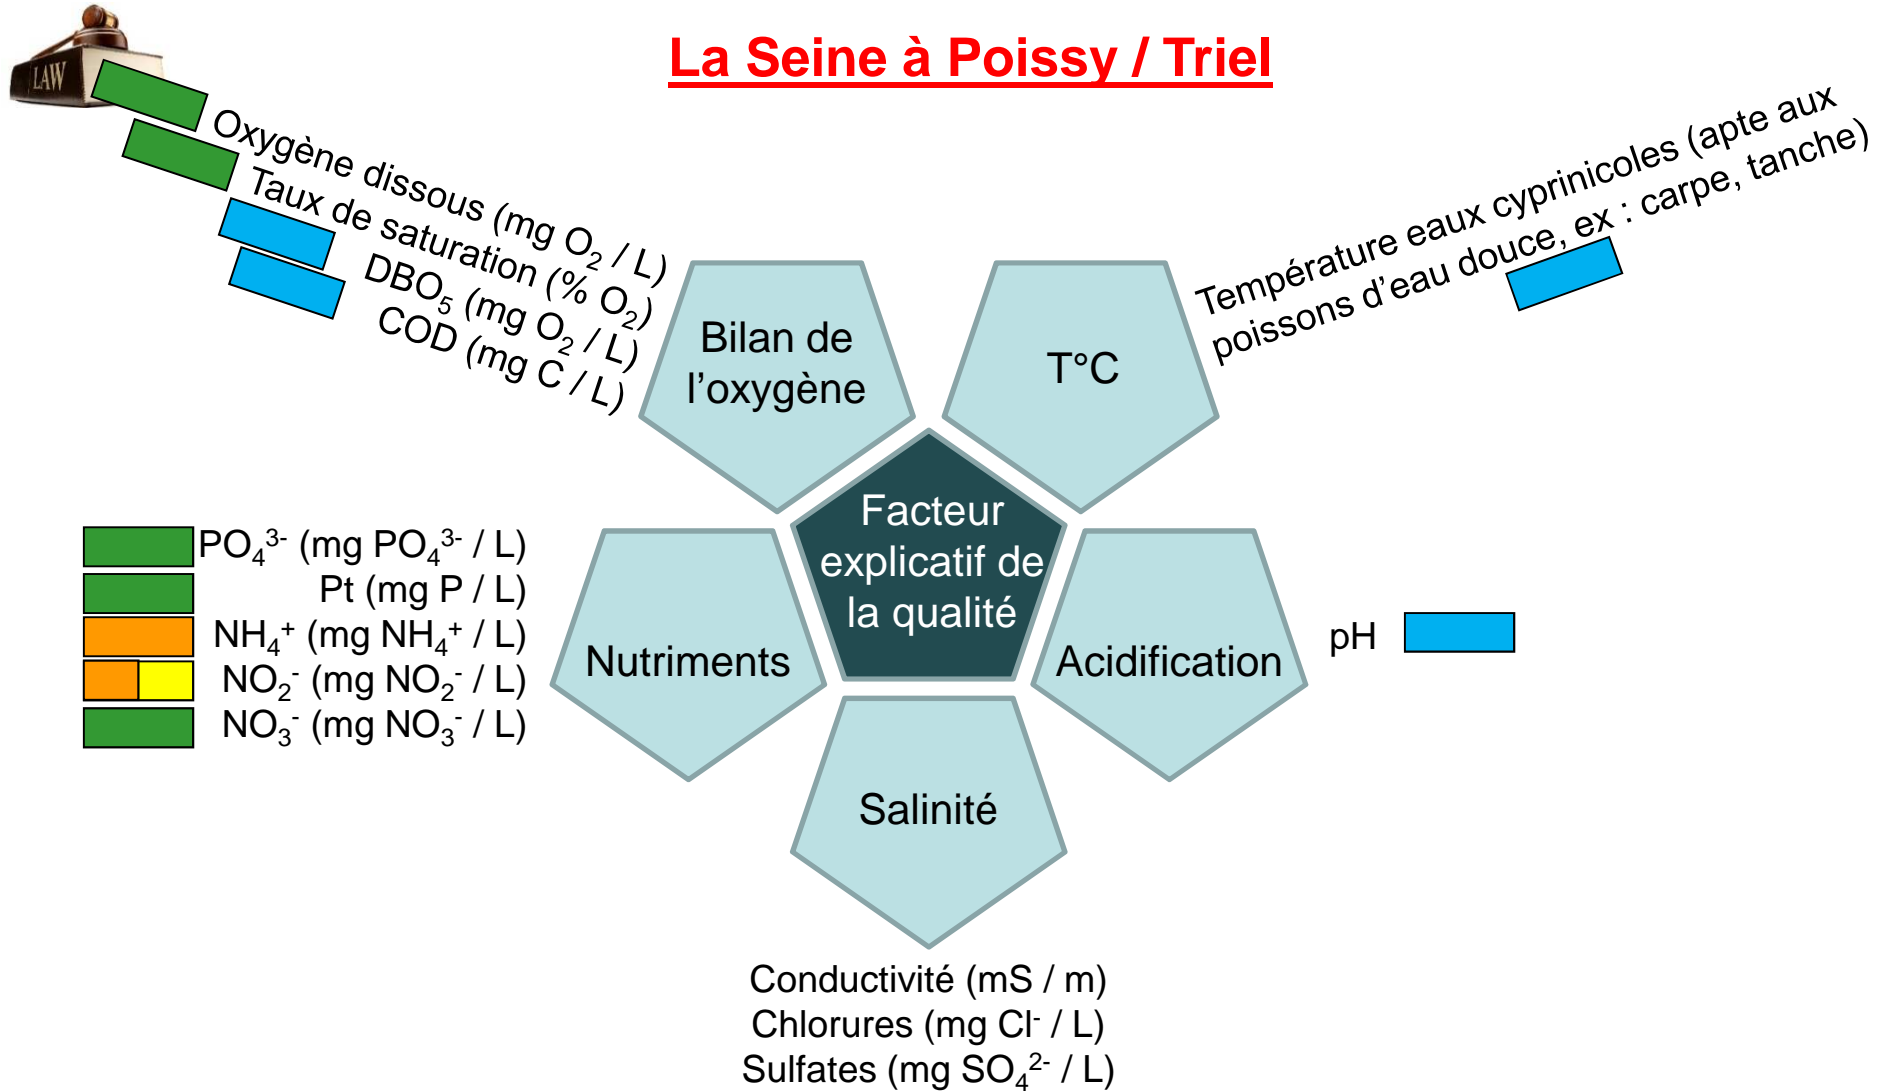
LAW

La Seine à Poissy / Triel

Oxygène dissous (mg $O_2$ / L)
Taux de saturation (% $O_2$)
$DBO_5$ (mg $O_2$ / L)
COD (mg C / L)

Bilan de l'oxygène

T°C

Température eaux cyprinicoles (apte aux poissons d'eau douce, ex : carpe, tanche)

Facteur explicatif de la qualité

$PO_4^{3-}$ (mg $PO_4^{3-}$ / L)
Pt (mg P / L)
$NH_4^+$ (mg $NH_4^+$ / L)
$NO_2^-$ (mg $NO_2^-$ / L)
$NO_3^-$ (mg $NO_3^-$ / L)

Nutriments

Acidification

pH

Salinité

Conductivité (mS / m)
Chlorures (mg $Cl^-$ / L)
Sulfates (mg $SO_4^{2-}$ / L)